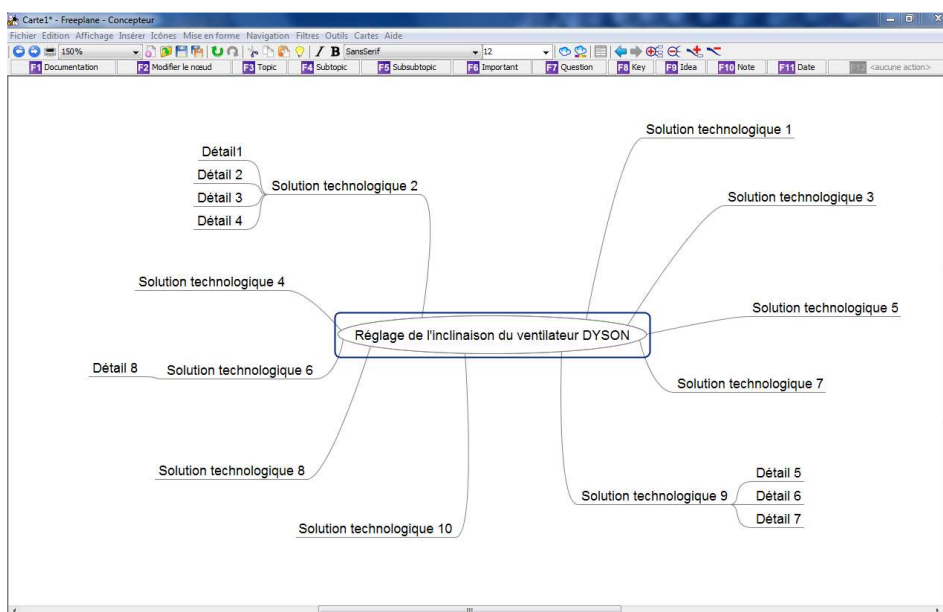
Carte1* - Freeplane - Concepteur

Fichier Edition Affichage Insérer Icônes Mise en forme Navigation Filtres Outils Cartes Aide

150% SansSerif 12

F1 Documentation F2 Modifier le nœud F3 Topic F4 Subtopic F5 Subsubtopic F6 Important F7 Question F8 Key F9 Idea F10 Note F11 Date F12 <aucune action>

Solution technologique 1

Détail1
Détail 2
Détail 3
Détail 4
Solution technologique 2

Solution technologique 3

Solution technologique 4

Solution technologique 5

Réglage de l'inclinaison du ventilateur DYSON

Détail 8
Solution technologique 6

Solution technologique 7

Solution technologique 8

Détail 5
Détail 6
Détail 7
Solution technologique 9

Solution technologique 10